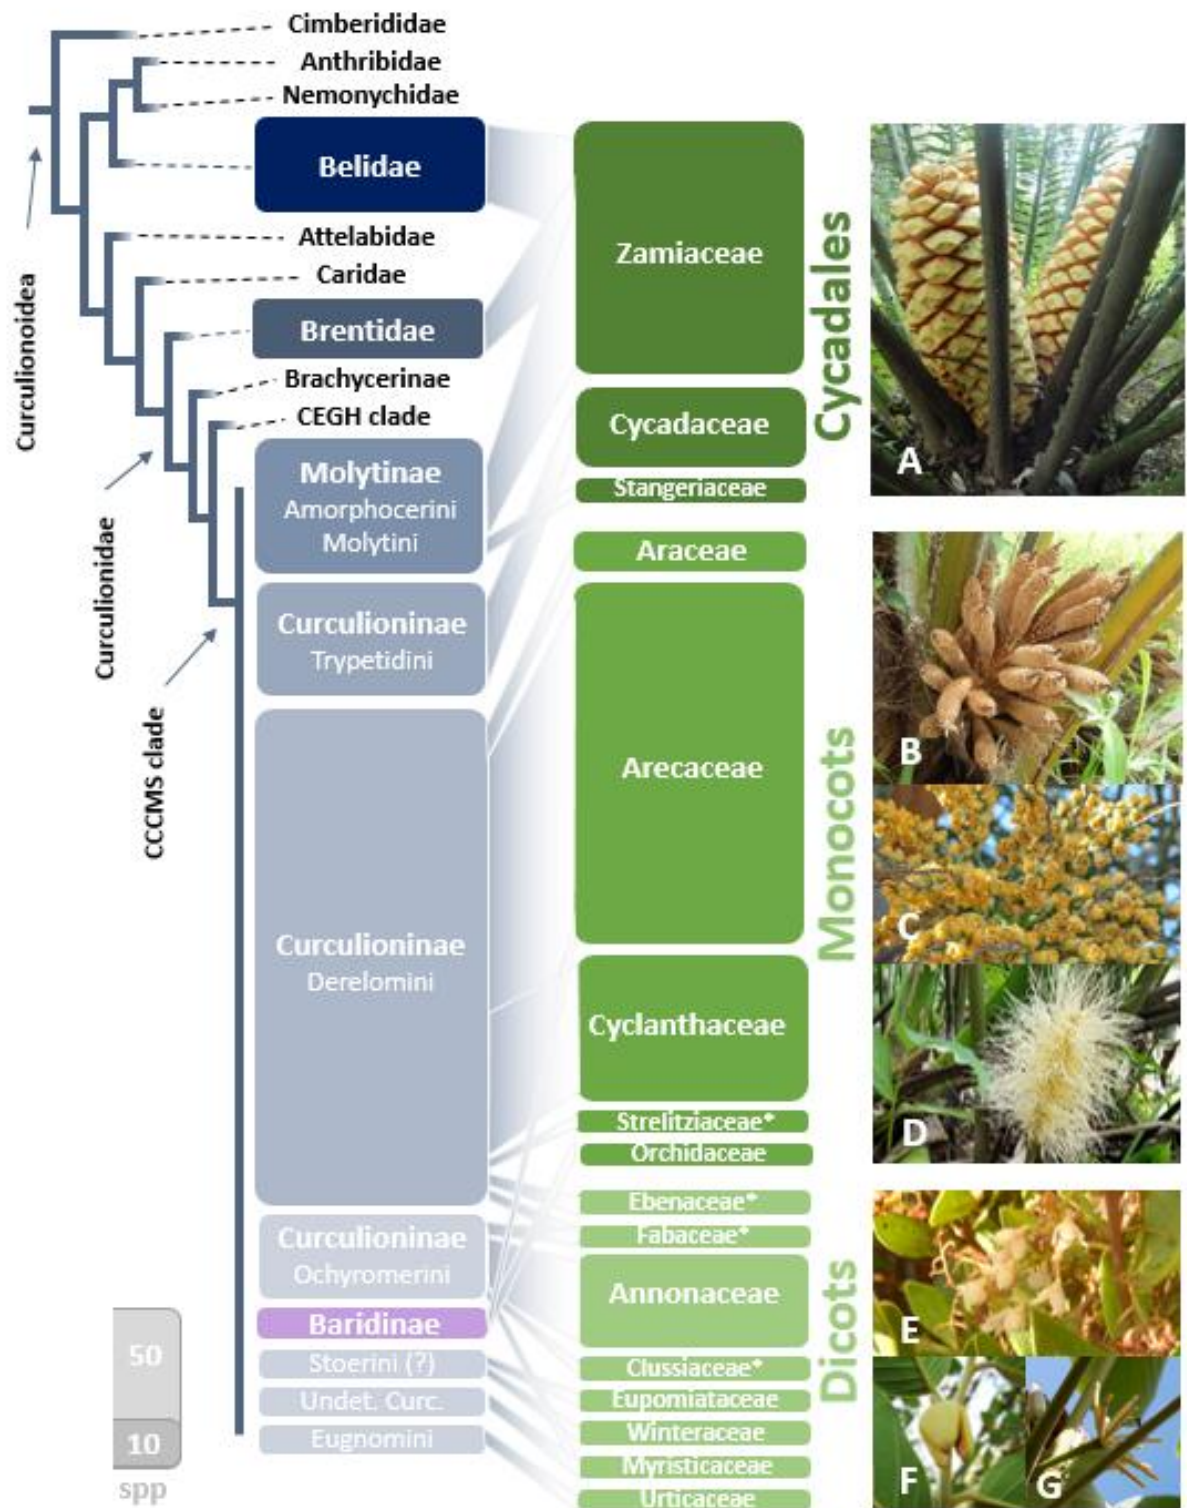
Cimberididae
Anthribidae
Nemonychidae
Belidae
Attelabidae
Caridae
Brentidae
Brachycerinae
CEGH clade
Curculionoidea
Curculionidae
CCCMS clade
Molytinae
Amorphocerini
Molytini
Curculioninae
Trypetidini
Curculioninae
Derelomini
Curculioninae
Ochyromerini
Baridinae
Stoerini (?)
Undet. Curc.
Eugnomini
50
10
spp
Zamiaceae
Cycadaceae
Stangeriaceae
Cycadales
Araceae
Arecaceae
Cyclanthaceae
Strelitziaceae*
Orchidaceae
Monocots
Ebenaceae*
Fabaceae*
Annonaceae
Clussiaceae*
Eupomiataceae
Winteraceae
Myristicaceae
Urticaceae
Dicots
A
B
C
D
E
F
G